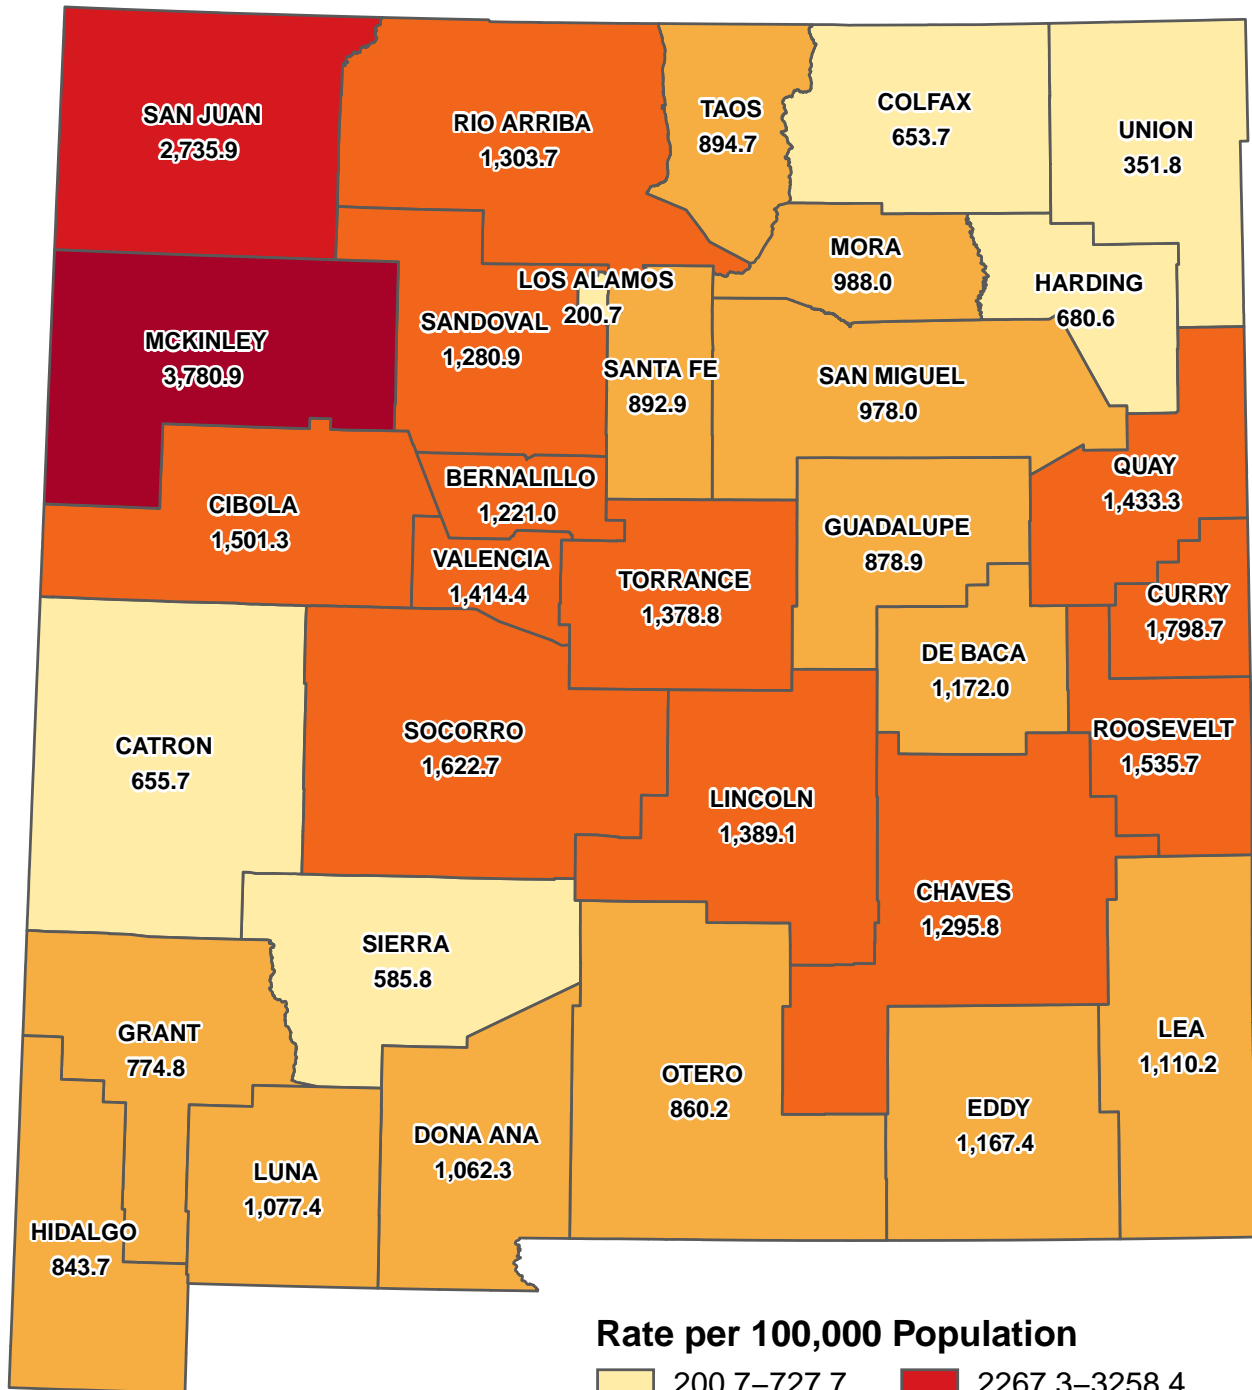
SAN JUAN
2,735.9

RIO ARRIBA
1,303.7

TAOS
894.7

COLFAX
653.7

UNION
351.8

MORA
988.0

HARDING
680.6

LOS ALAMOS
200.7

SANDOVAL
1,280.9

MCKINLEY
3,780.9

SANTA FE
892.9

SAN MIGUEL
978.0

QUAY
1,433.3

BERNALILLO
1,221.0

CIBOLA
1,501.3

GUADALUPE
878.9

VALENCIA
1,414.4

TORRANCE
1,378.8

CURRY
1,798.7

DE BACA
1,172.0

CATRON
655.7

SOCORRO
1,622.7

ROOSEVELT
1,535.7

LINCOLN
1,389.1

CHAVES
1,295.8

SIERRA
585.8

GRANT
774.8

LEA
1,110.2

OTERO
860.2

EDDY
1,167.4

DONA ANA
1,062.3

LUNA
1,077.4

HIDALGO
843.7

Rate per 100,000 Population

200.7–727.7

2267.3–3258.4